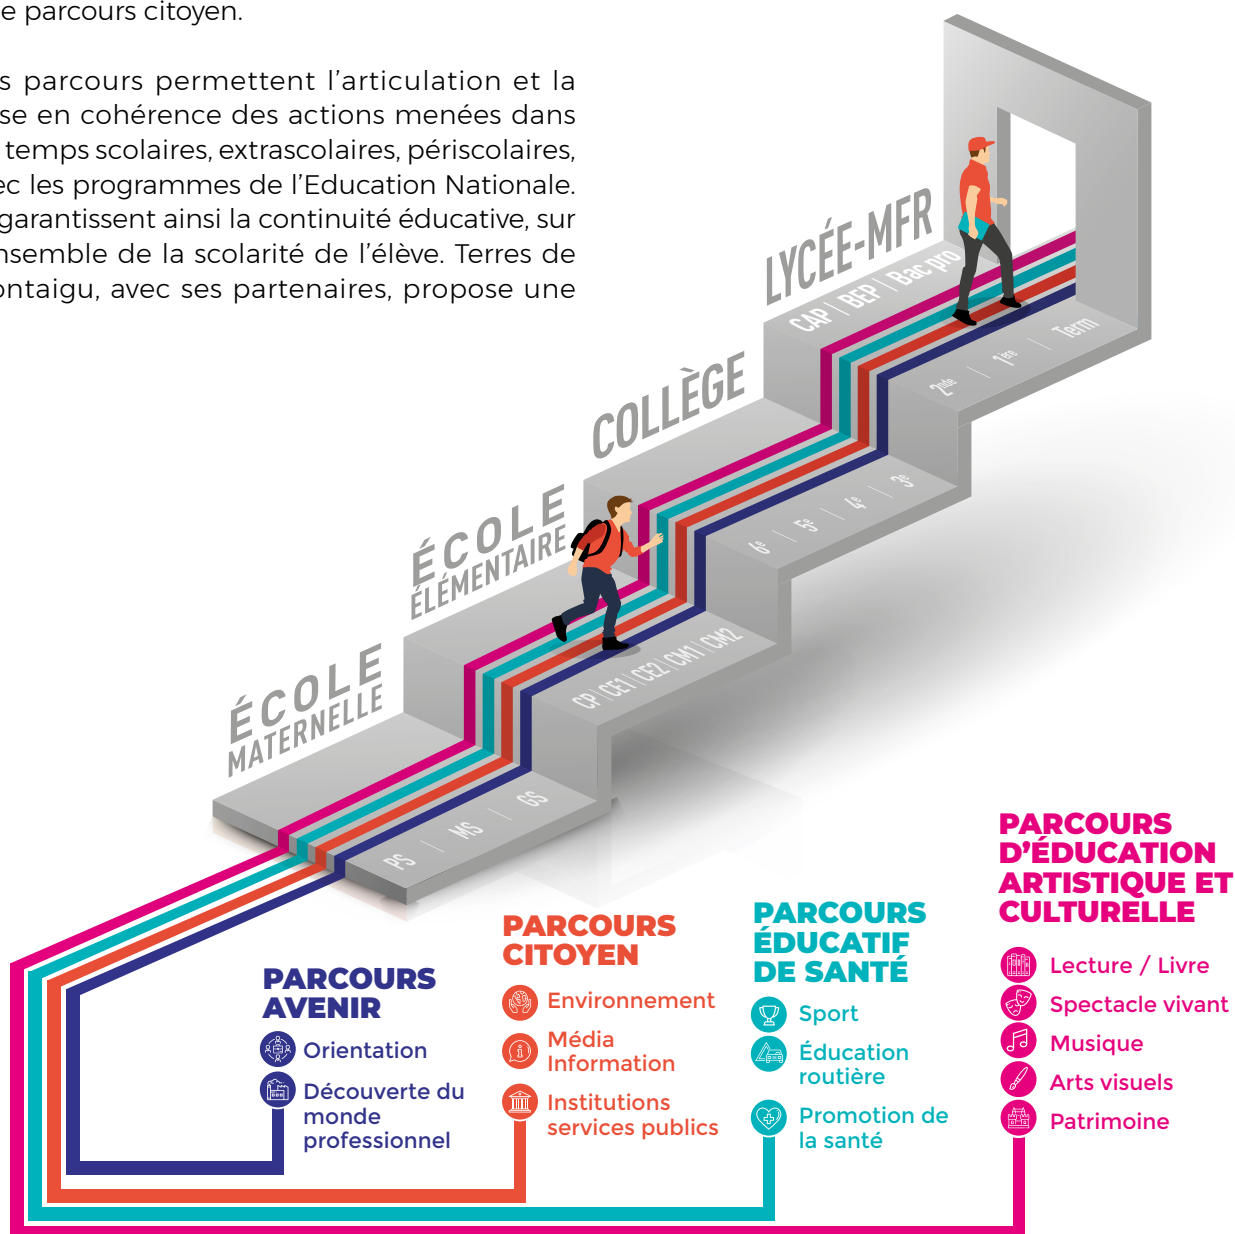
e parcours citoyen.

s parcours permettent l'articulation et la se en cohérence des actions menées dans temps scolaires, extrascolaires, périscolaires, ec les programmes de l'Education Nationale. garantissent ainsi la continuité éducative, sur nsemble de la scolarité de l'élève. Terres de ontaigu, avec ses partenaires, propose une

LYCÉE-MFR
CAP | BEP | Bac pro
2nde | 1ère | Term

COLLÈGE
6e | 5e | 4e | 3e

ÉCOLE ÉLÉMENTAIRE
CP | CE1 | CE2 | CM1 | CM2

ÉCOLE MATERNELLE
PS | MS | GS

PARCOURS AVENIR
Orientation
Découverte du monde professionnel

PARCOURS CITOYEN
Environnement
Média Information
Institutions services publics

PARCOURS ÉDUCATIF DE SANTÉ
Sport
Éducation routière
Promotion de la santé

PARCOURS D'ÉDUCATION ARTISTIQUE ET CULTURELLE
Lecture / Livre
Spectacle vivant
Musique
Arts visuels
Patrimoine